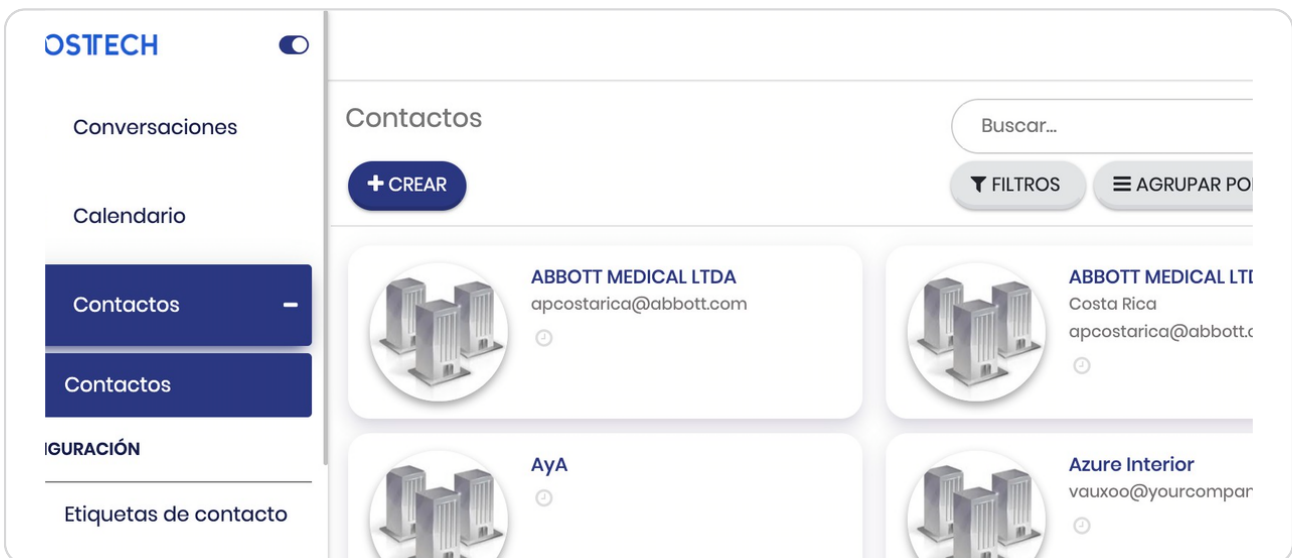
OSTTECH

Conversaciones

Calendario

Contactos −

Contactos

IGURACIÓN

Etiquetas de contacto

Contactos

Buscar...

+ CREAR

FILTROS

AGRUPAR PO

ABBOTT MEDICAL LTDA
apcostarica@abbott.com

ABBOTT MEDICAL LTI
Costa Rica
apcostarica@abbott.c

AyA

Azure Interior
vauxoo@yourcompar